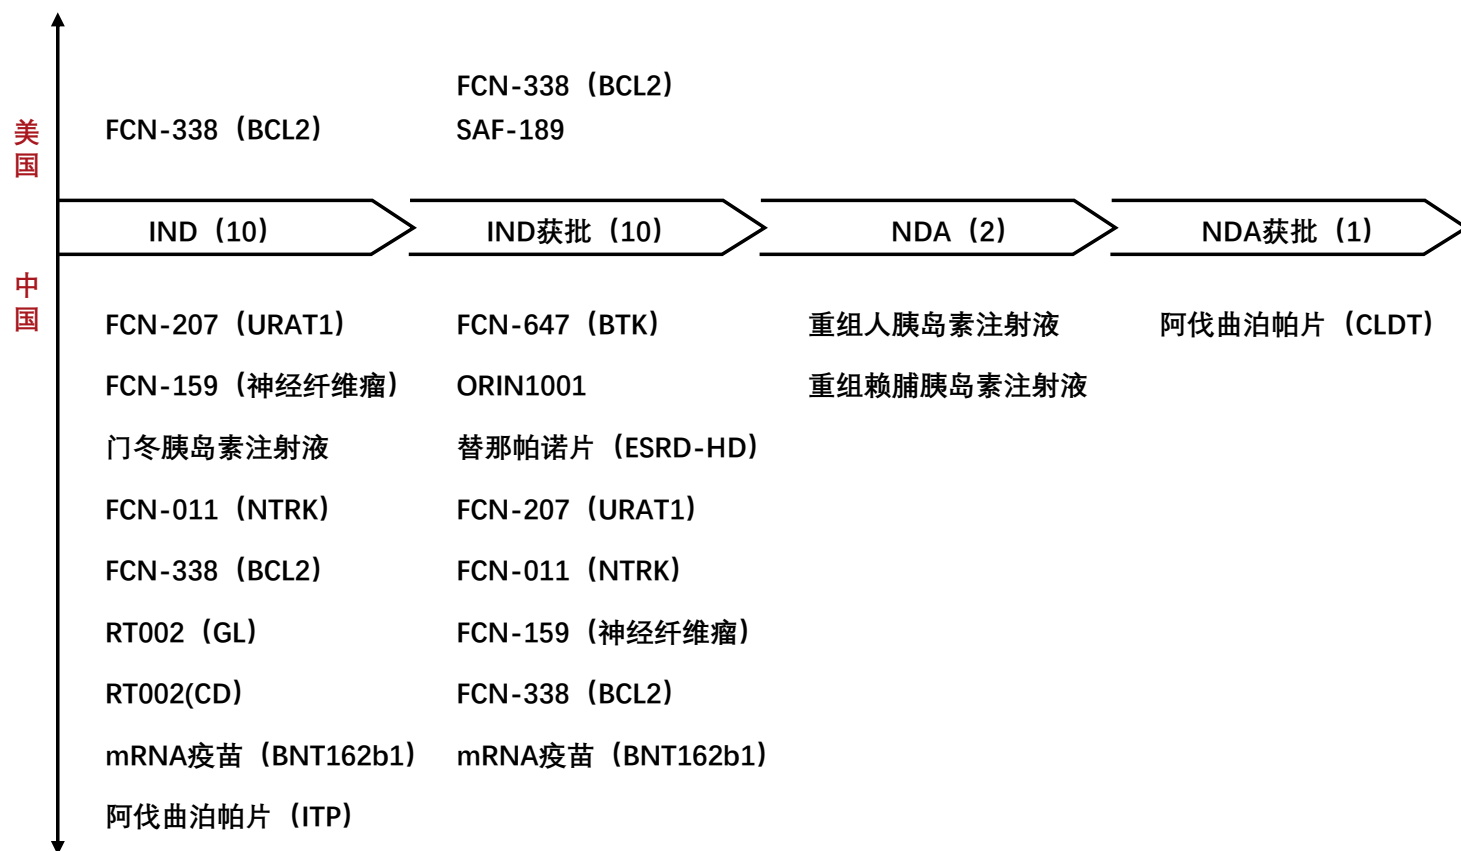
美国

FCN-338（BCL2）

FCN-338（BCL2）
SAF-189

IND（10）

IND获批（10）

NDA（2）

NDA获批（1）

中国

FCN-207（URAT1）
FCN-159（神经纤维瘤）
门冬胰岛素注射液
FCN-011（NTRK）
FCN-338（BCL2）
RT002（GL）
RT002(CD)
mRNA疫苗（BNT162b1）
阿伐曲泊帕片（ITP）

FCN-647（BTK）
ORIN1001
替那帕诺片（ESRD-HD）
FCN-207（URAT1）
FCN-011（NTRK）
FCN-159（神经纤维瘤）
FCN-338（BCL2）
mRNA疫苗（BNT162b1）

重组人胰岛素注射液
重组赖脯胰岛素注射液

阿伐曲泊帕片（CLDT）